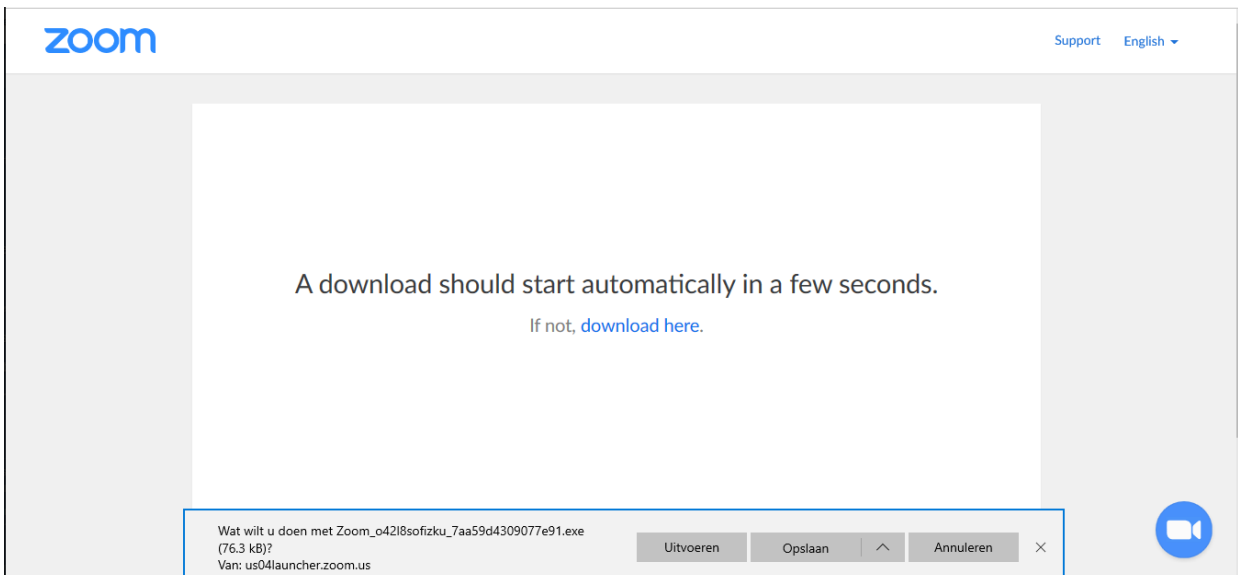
zoom

Support English

A download should start automatically in a few seconds.

If not, download here.

Wat wilt u doen met Zoom_o42l8sofizku_7aa59d4309077e91.exe (76.3 kB)?
Van: us04launcher.zoom.us

Uitvoeren Opslaan Annuleren